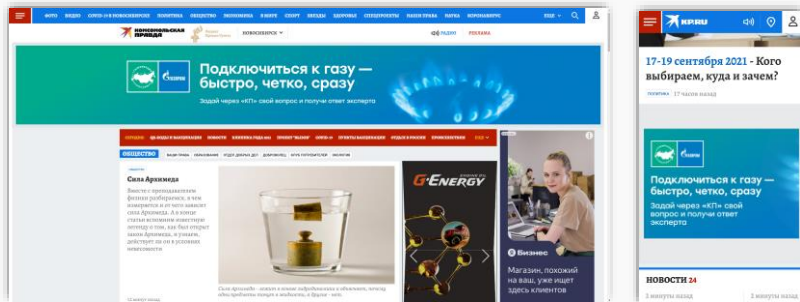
ФОТО ВИДЕО COVID-19 В НОВОСИБИРСКЕ ПОЛИТИКА ОБЩЕСТВО ЭКОНОМИКА В МИРЕ СПОРТ ЗВЕЗДЫ ЗДОРОВЬЕ СПЕЦПРОЕКТЫ НАШИ ПРАВА НАУКА КОРОНАВИРУС ЕЩЕ

КОМСОМОЛЬСКАЯ ПРАВДА НОВОСИБИРСК РАДИО РЕКЛАМА

ГАЗПРОМ

Подключиться к газу — быстро, четко, сразу

Задай через «КП» свой вопрос и получи ответ эксперта

ОБЩЕСТВО

Сила Архимеда

Вместе с преподавателем физики разбираемся, в чем измеряется и от чего зависит сила Архимеда. А в конце статьи вспомним известную легенду о том, как был открыт закон Архимеда, и узнаем, действует ли он в условиях невесомости

G-ENERGY

Бизнес

Магазин, похожий на ваш, уже ищет здесь клиентов

KP.RU

17-19 сентября 2021 - Кого выбираем, куда и зачем?

ПОЛИТИКА 17 часов назад

ГАЗПРОМ

Подключиться к газу — быстро, четко, сразу

Задай через «КП» свой вопрос и получи ответ эксперта

НОВОСТИ 24